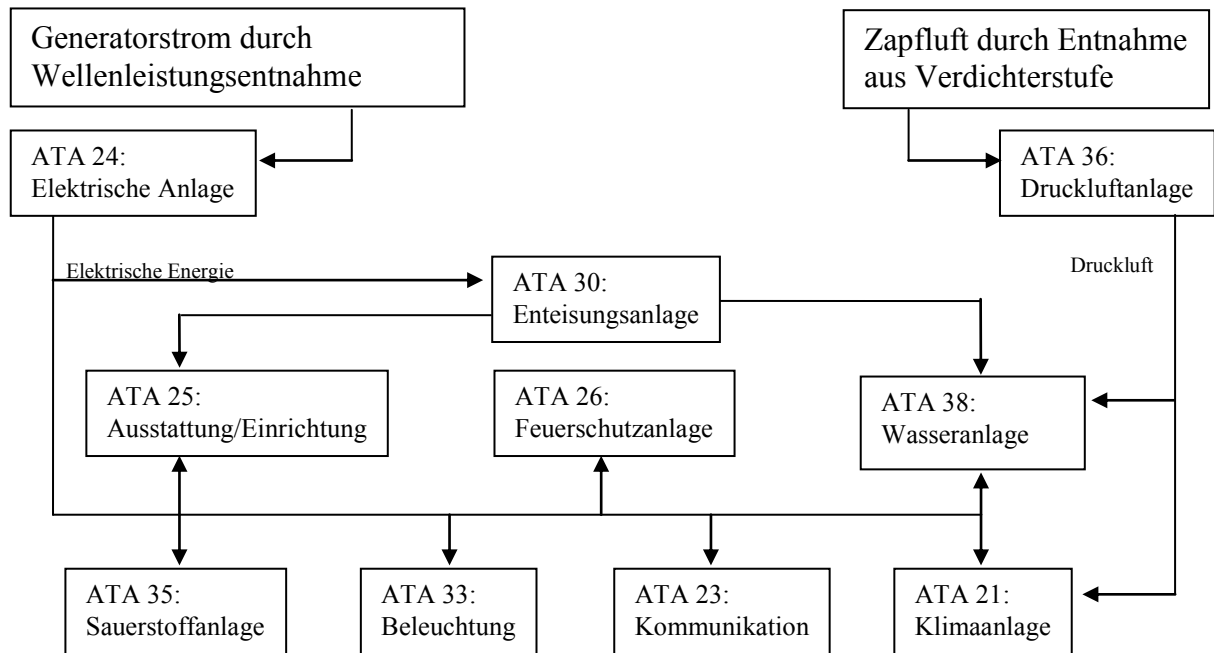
Generatorstrom durch Wellenleistungsentnahme

Zapfluft durch Entnahme aus Verdichterstufe

ATA 24:
Elektrische Anlage

ATA 36:
Druckluftanlage

Elektrische Energie

ATA 30:
Enteisungsanlage

Druckluft

ATA 25:
Ausstattung/Einrichtung

ATA 26:
Feuerschutzanlage

ATA 38:
Wasseranlage

ATA 35:
Sauerstoffanlage

ATA 33:
Beleuchtung

ATA 23:
Kommunikation

ATA 21:
Klimaanlage